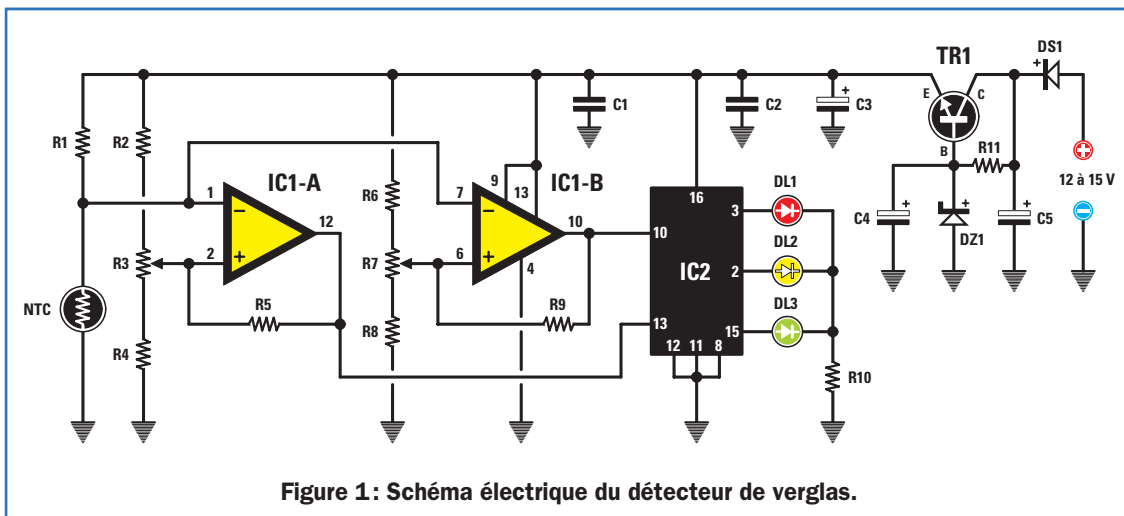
TR1
DS1
E
C
B
C1
C2
C3
R11
12 à 15 V
R1
R2
IC1-A
IC1-B
1
7
9
13
16
DL1
3
R6
12
10
10
C4
C5
DZ1
R3
2
R7
6
4
IC2
DL2
2
NTC
R5
R9
DL3
13
15
R8
R4
12
11
8
R10
Figure 1: Schéma électrique du détecteur de verglas.